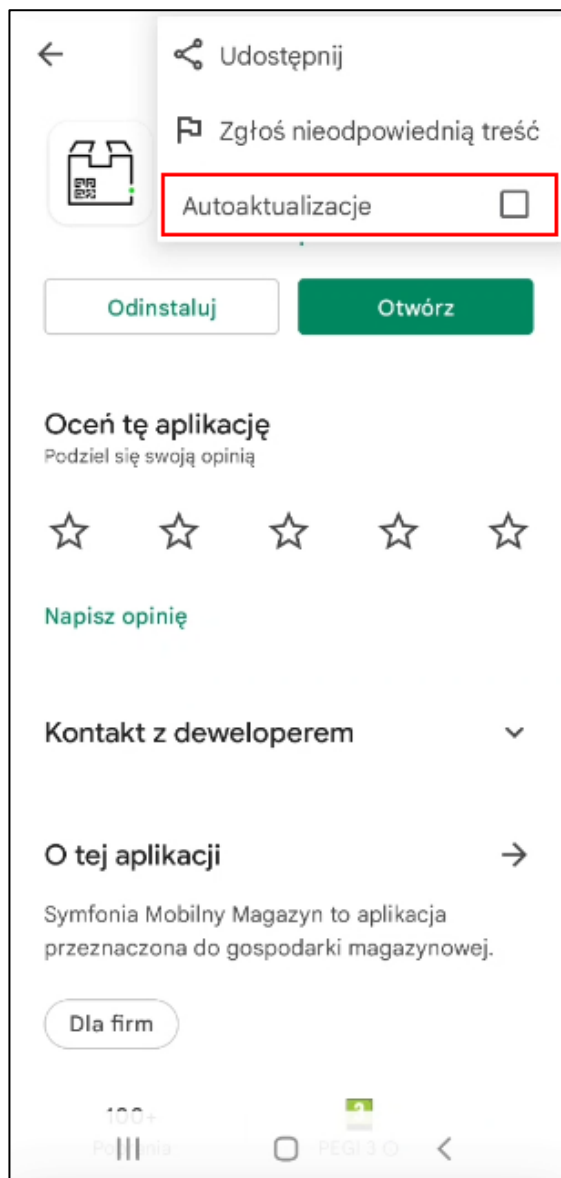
Udostępnij

Zgłoś nieodpowiednią treść

Autoaktualizacje

Odinstaluj

Otwórz

Oceń tę aplikację
Podziel się swoją opinią

Napisz opinię

Kontakt z deweloperem

O tej aplikacji

Symfonia Mobilny Magazyn to aplikacja przeznaczona do gospodarki magazynowej.

Dla firm

100+
Pobrania

3
PEGI 3